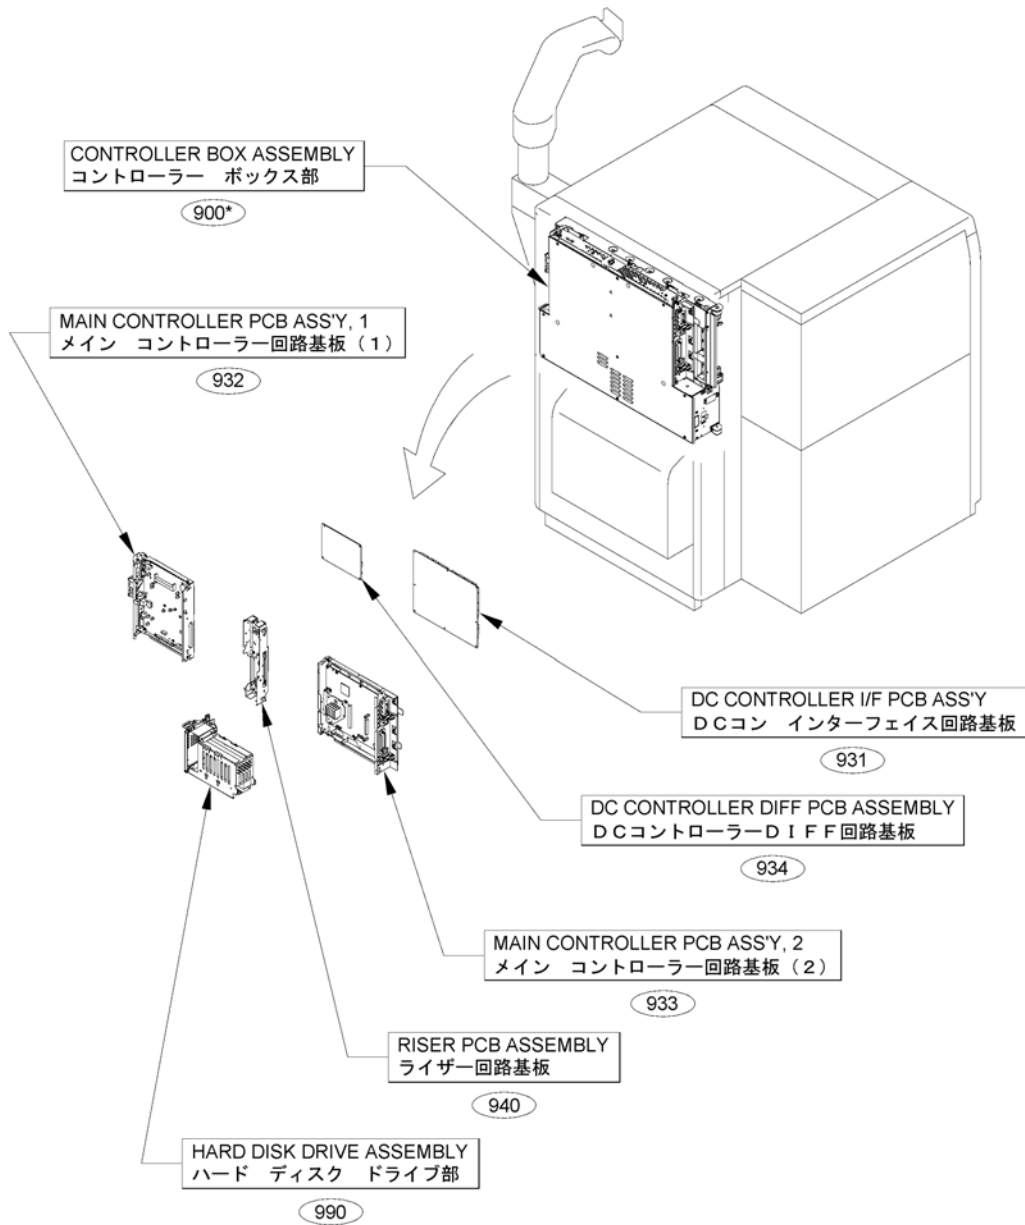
CONTROLLER BOX ASSEMBLY
コントローラー　ボックス部
900*

MAIN CONTROLLER PCB ASS'Y, 1
メイン　コントローラー回路基板（1）
932

DC CONTROLLER I/F PCB ASS'Y
ＤＣコン　インターフェイス回路基板
931

DC CONTROLLER DIFF PCB ASSEMBLY
ＤＣコントローラーＤＩＦＦ回路基板
934

MAIN CONTROLLER PCB ASS'Y, 2
メイン　コントローラー回路基板（2）
933

RISER PCB ASSEMBLY
ライザー回路基板
940

HARD DISK DRIVE ASSEMBLY
ハード　ディスク　ドライブ部
990